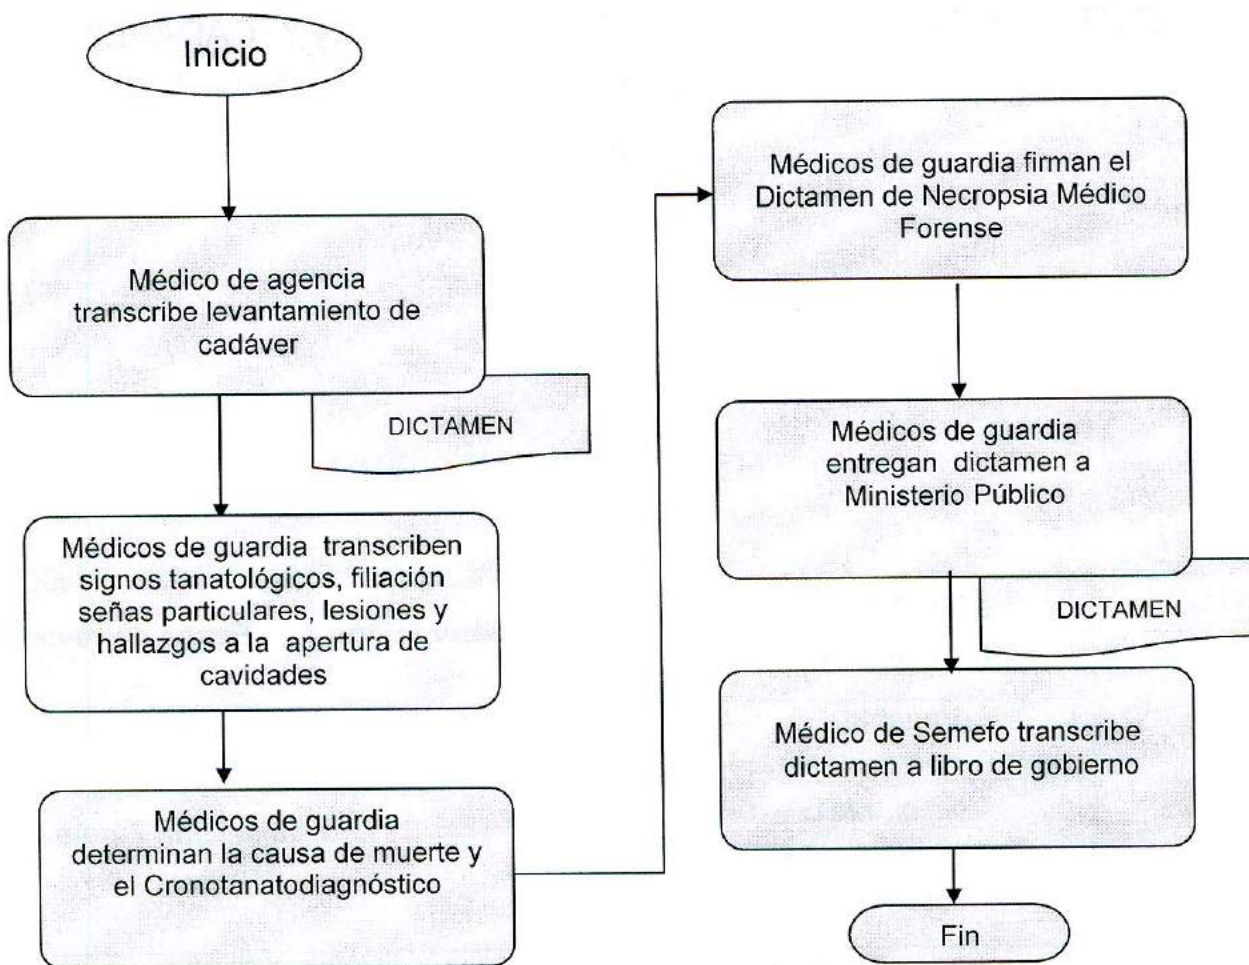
Inicio

Médico de agencia transcribe levantamiento de cadáver

DICTAMEN

Médicos de guardia transcriben signos tanatológicos, filiación señas particulares, lesiones y hallazgos a la apertura de cavidades

Médicos de guardia determinan la causa de muerte y el Cronotanatodiagnóstico

Médicos de guardia firman el Dictamen de Necropsia Médico Forense

Médicos de guardia entregan dictamen a Ministerio Público

DICTAMEN

Médico de Semefo transcribe dictamen a libro de gobierno

Fin